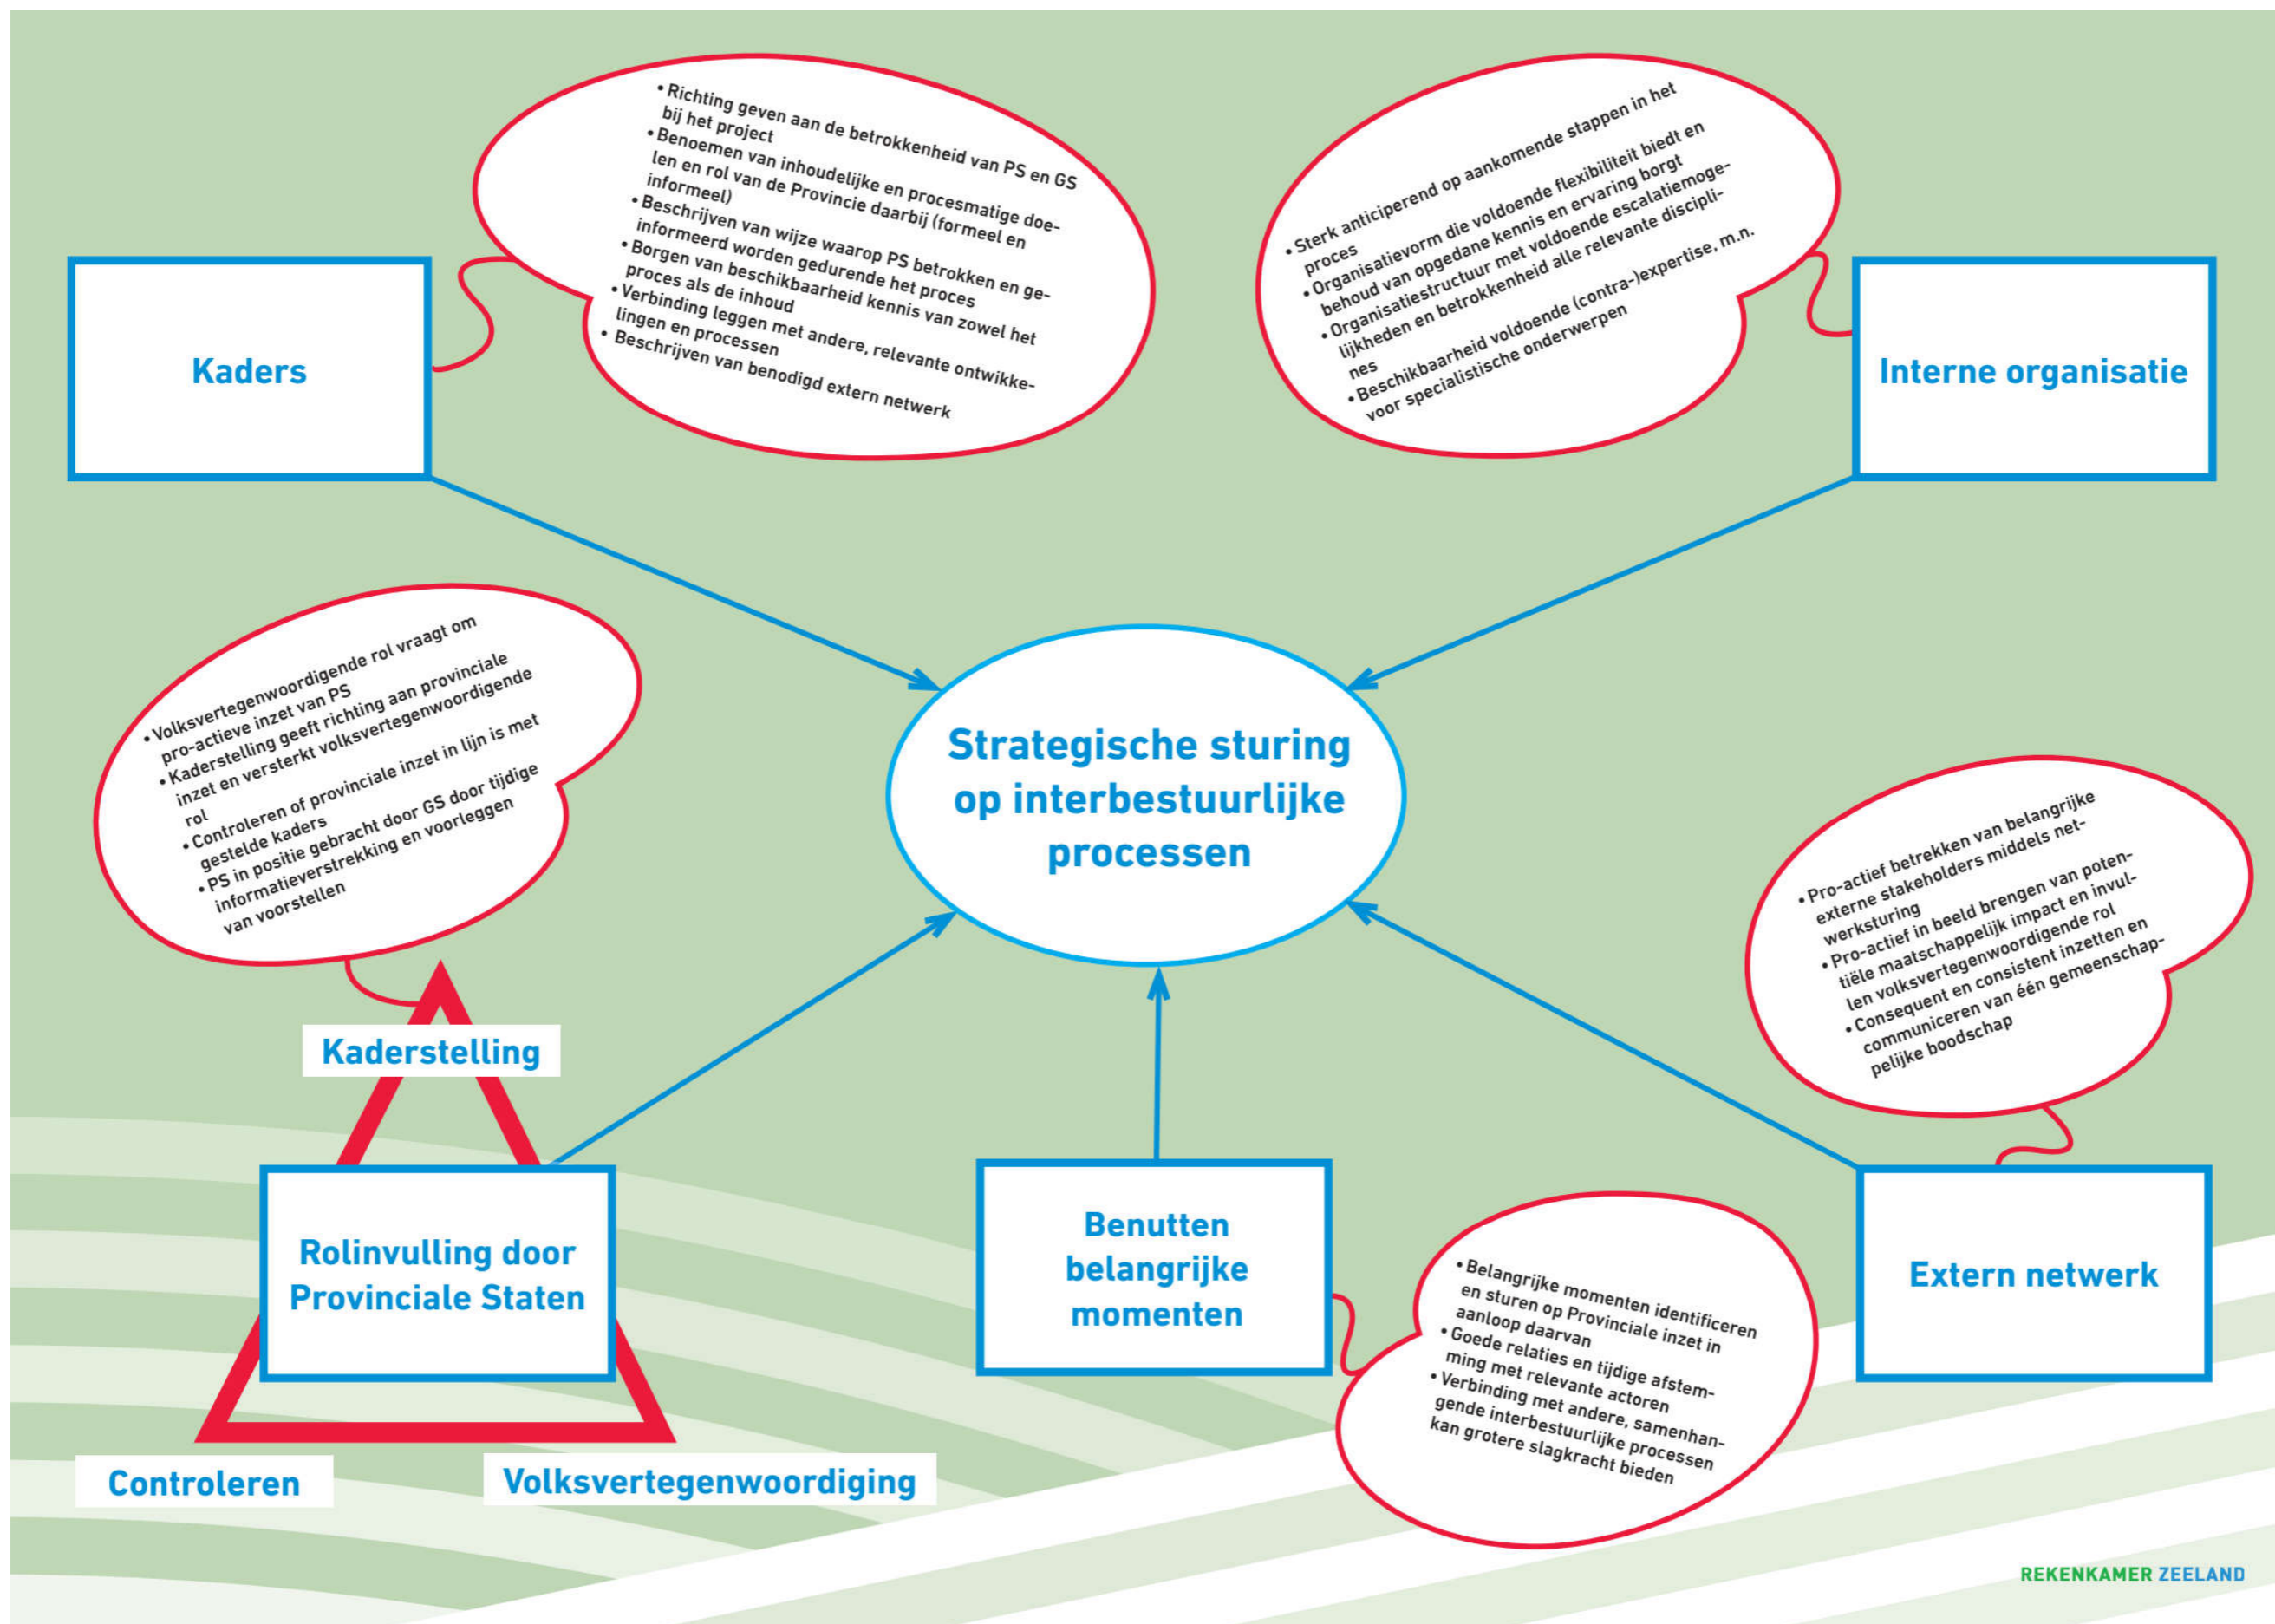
Kaders

• Richting geven aan de betrokkenheid van PS en GS bij het project
• Benoemen van inhoudelijke en procesmatige doelen en rol van de Provincie daarbij (formeel en informeel)
• Beschrijven van wijze waarop PS betrokken en geïnformeerd worden gedurende het proces
• Borgen van beschikbaarheid kennis van zowel het proces als de inhoud
• Verbinding leggen met andere, relevante ontwikkelingen en processen
• Beschrijven van benodigd extern netwerk

• Sterk anticiperend op aankomende stappen in het proces
• Organisatievorm die voldoende flexibiliteit biedt en behoud van opgedane kennis en ervaring borgt
• Organisatiestructuur met voldoende escalatiemogelijkheden en betrokkenheid alle relevante disciplines
• Beschikbaarheid voldoende (contra-)expertise, m.n. voor specialistische onderwerpen

Interne organisatie

Strategische sturing op interbestuurlijke processen

• Volksvertegenwoordigende rol vraagt om pro-actieve inzet van PS
• Kaderstelling geeft richting aan provinciale inzet en versterkt volksvertegenwoordigende rol
• Controleren of provinciale inzet in lijn is met gestelde kaders
• PS in positie gebracht door GS door tijdige informatieverstrekking en voorleggen van voorstellen

• Pro-actief betrekken van belangrijke externe stakeholders middels netwerksturing
• Pro-actief in beeld brengen van potentiële maatschappelijk impact en invullen volksvertegenwoordigende rol
• Consequent en consistent inzetten en communiceren van één gemeenschappelijke boodschap

Kaderstelling

Rolinvulling door Provinciale Staten

Benutten belangrijke momenten

Extern netwerk

• Belangrijke momenten identificeren en sturen op Provinciale inzet in aanloop daarvan
• Goede relaties en tijdige afstemming met relevante actoren
• Verbinding met andere, samenhangende interbestuurlijke processen kan grotere slagkracht bieden

Controleren

Volksvertegenwoordiging

REKENKAMER ZEELAND